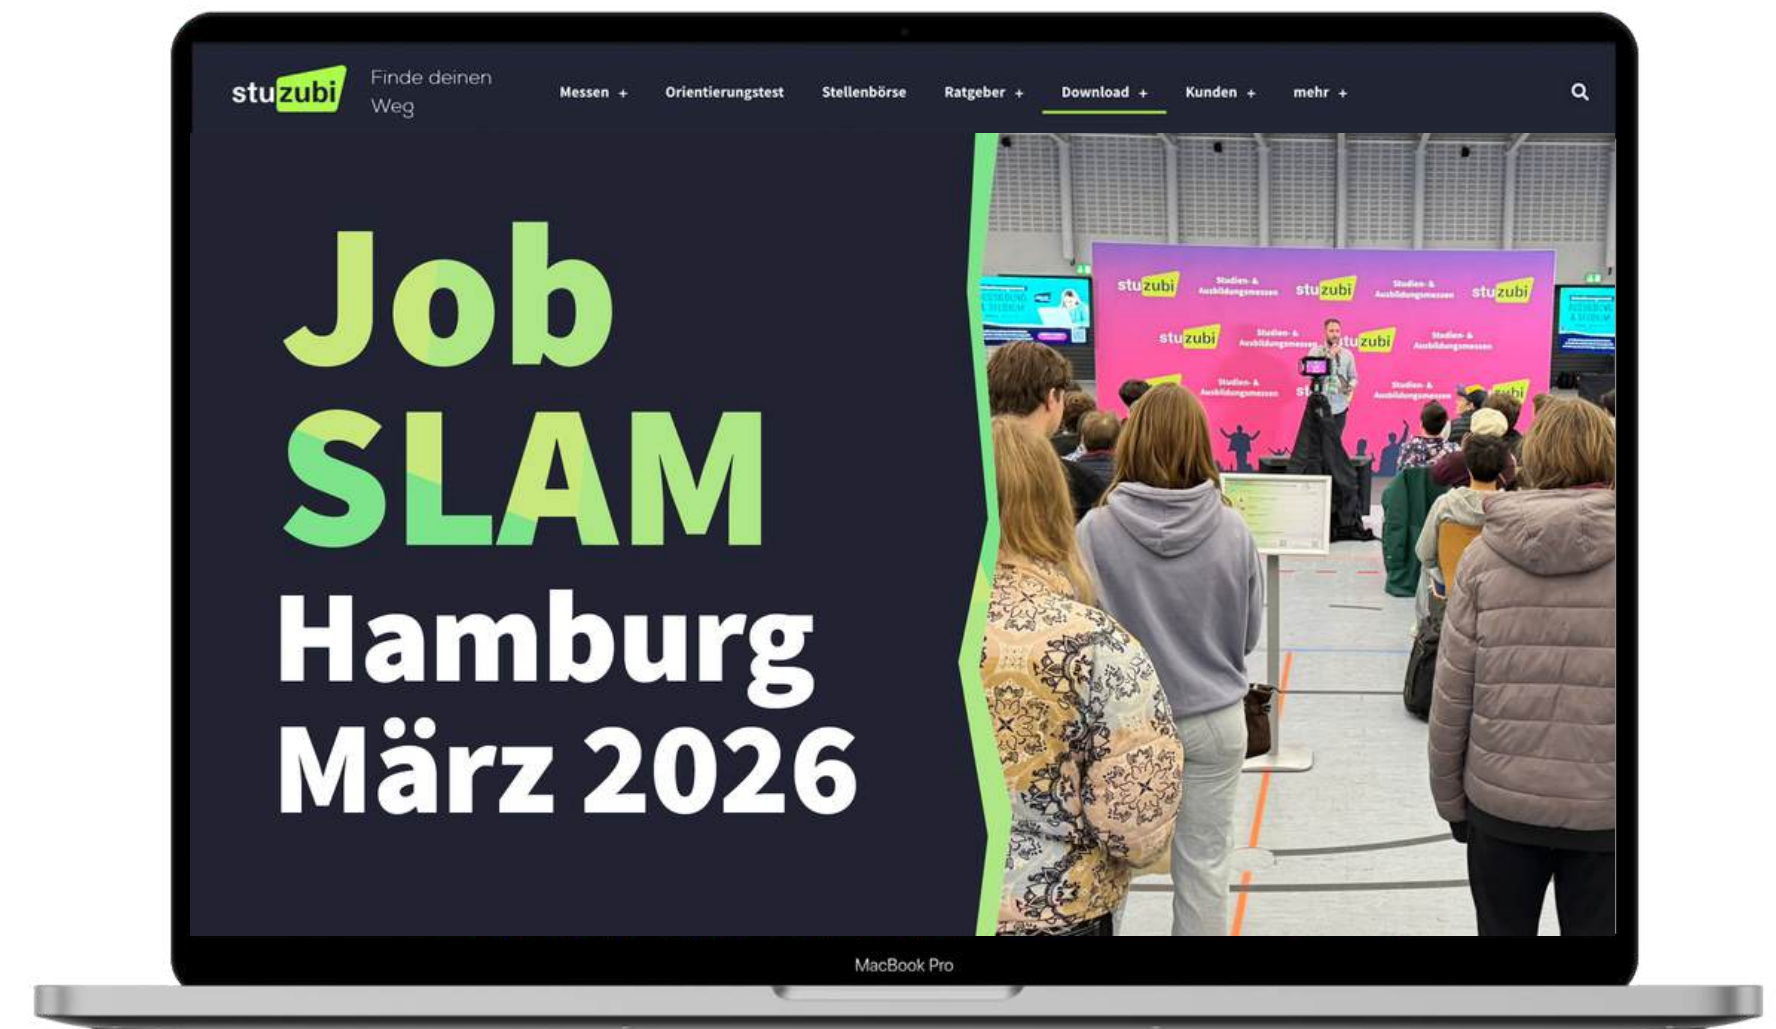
stuzubi Finde deinen Weg

Messen + Orientierungstest Stellenbörse Ratgeber + Download + Kunden + mehr +

Job SLAM Hamburg März 2026

stuzubi Studien- & Ausbildungsmessen stuzubi Studien- & Ausbildungsmessen stuzubi

stuzubi Studien- & Ausbildungsmessen stuzubi Studien- & Ausbildungsmessen

Studien- & Ausbildungsmessen Studien- & Ausbildungsmessen

MacBook Pro